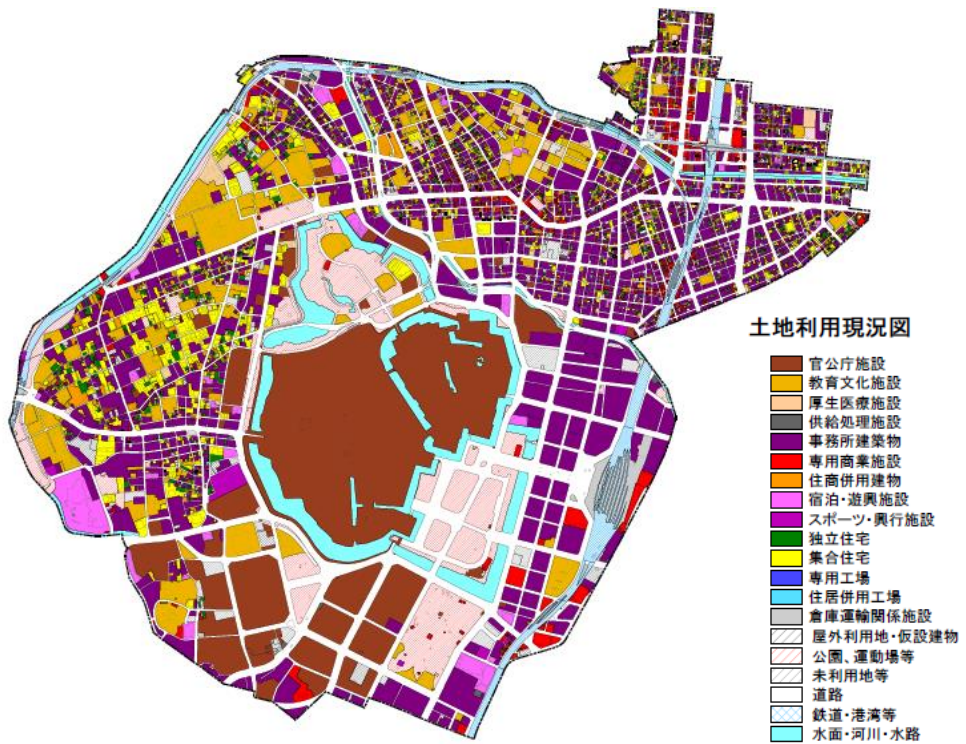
土地利用現況図

官公庁施設
教育文化施設
厚生医療施設
供給処理施設
事務所建築物
専用商業施設
住商併用建物
宿泊・遊興施設
スポーツ・興行施設
独立住宅
集合住宅
専用工場
住居併用工場
倉庫運輸関係施設
屋外利用地・仮設建物
公園、運動場等
未利用地等
道路
鉄道・港湾等
水面・河川・水路